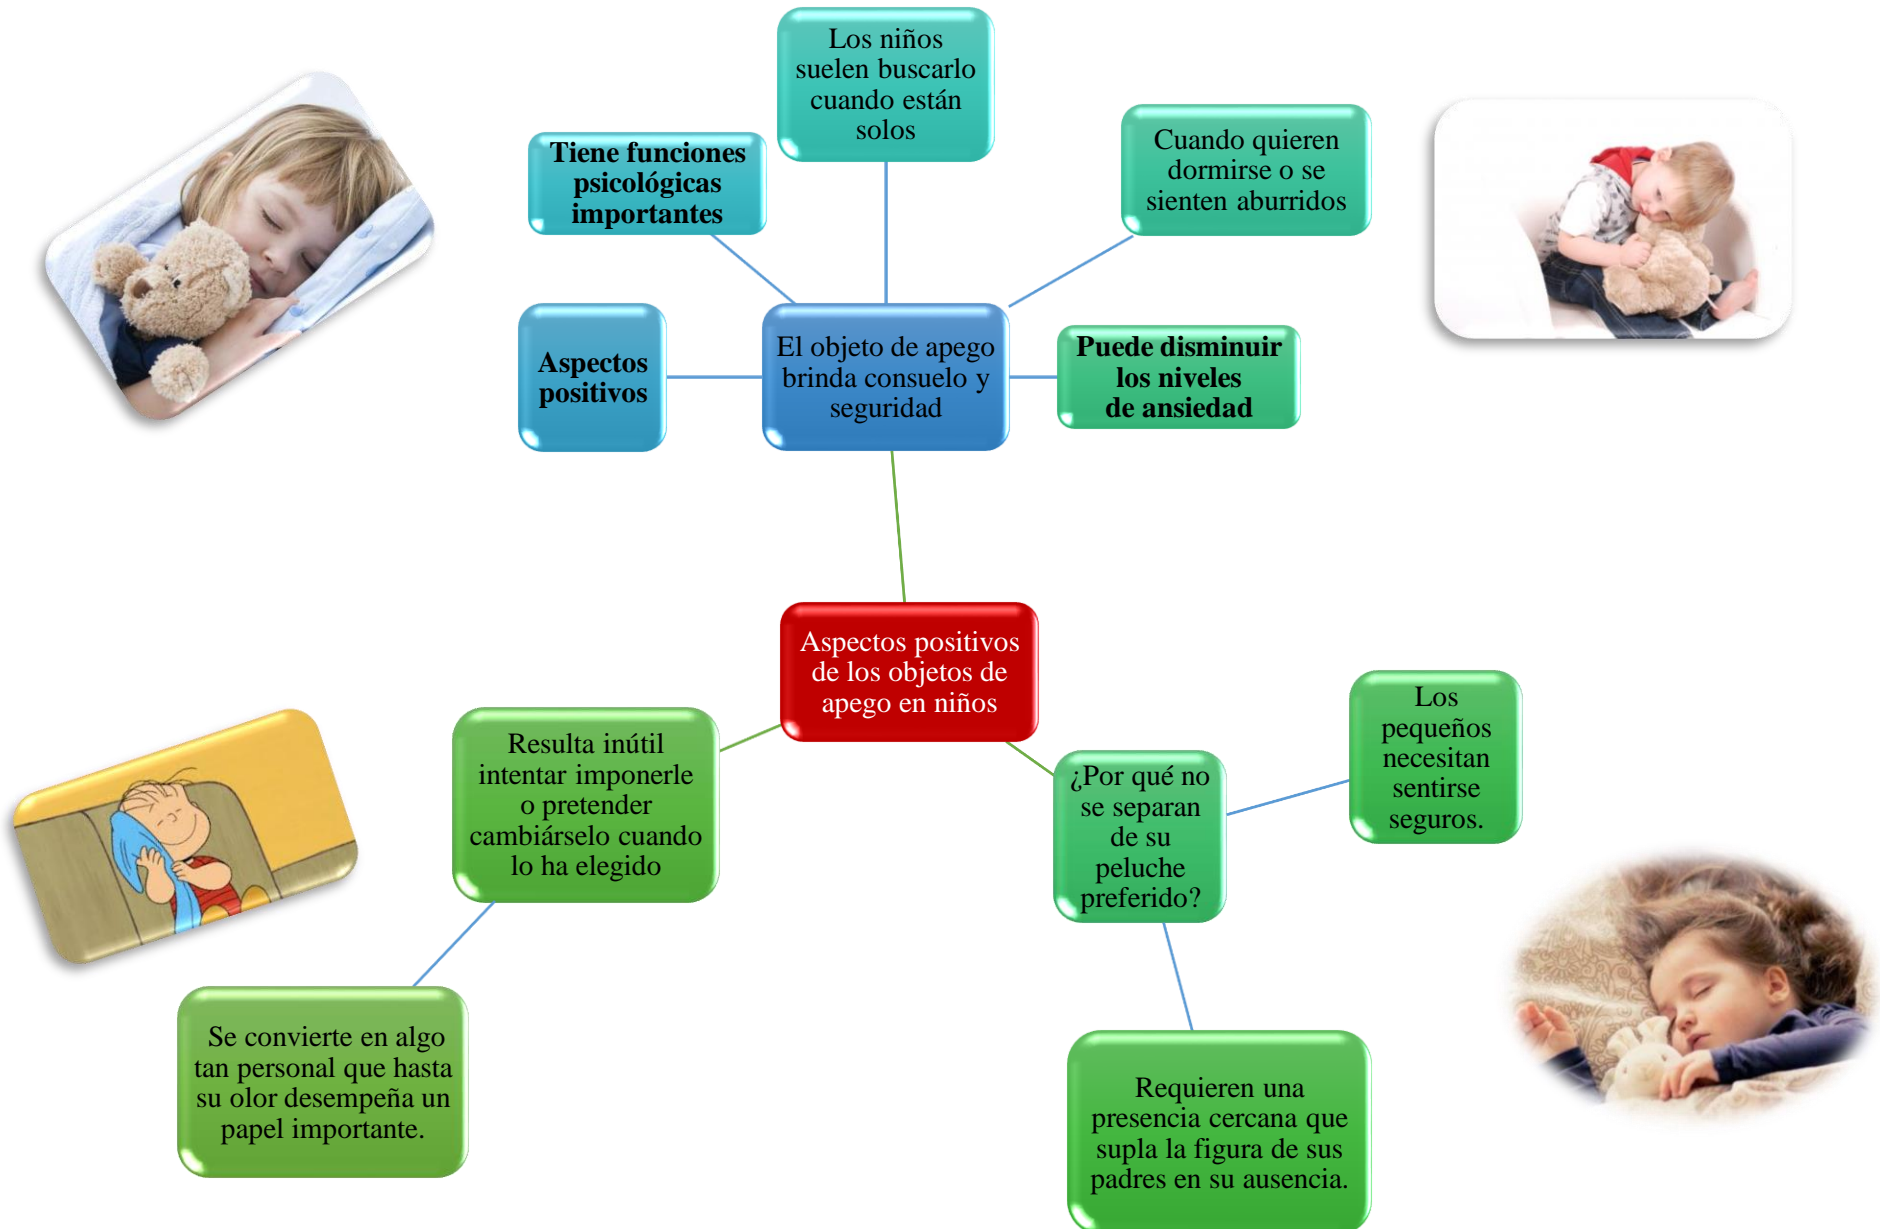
Los niños suelen buscarlo cuando están solos

Tiene funciones psicológicas importantes

Cuando quieren dormirse o se sienten aburridos

Aspectos positivos

El objeto de apego brinda consuelo y seguridad

Puede disminuir los niveles de ansiedad

Aspectos positivos de los objetos de apego en niños

Resulta inútil intentar imponerle o pretender cambiárselo cuando lo ha elegido

¿Por qué no se separan de su peluche preferido?

Los pequeños necesitan sentirse seguros.

Se convierte en algo tan personal que hasta su olor desempeña un papel importante.

Requieren una presencia cercana que supla la figura de sus padres en su ausencia.